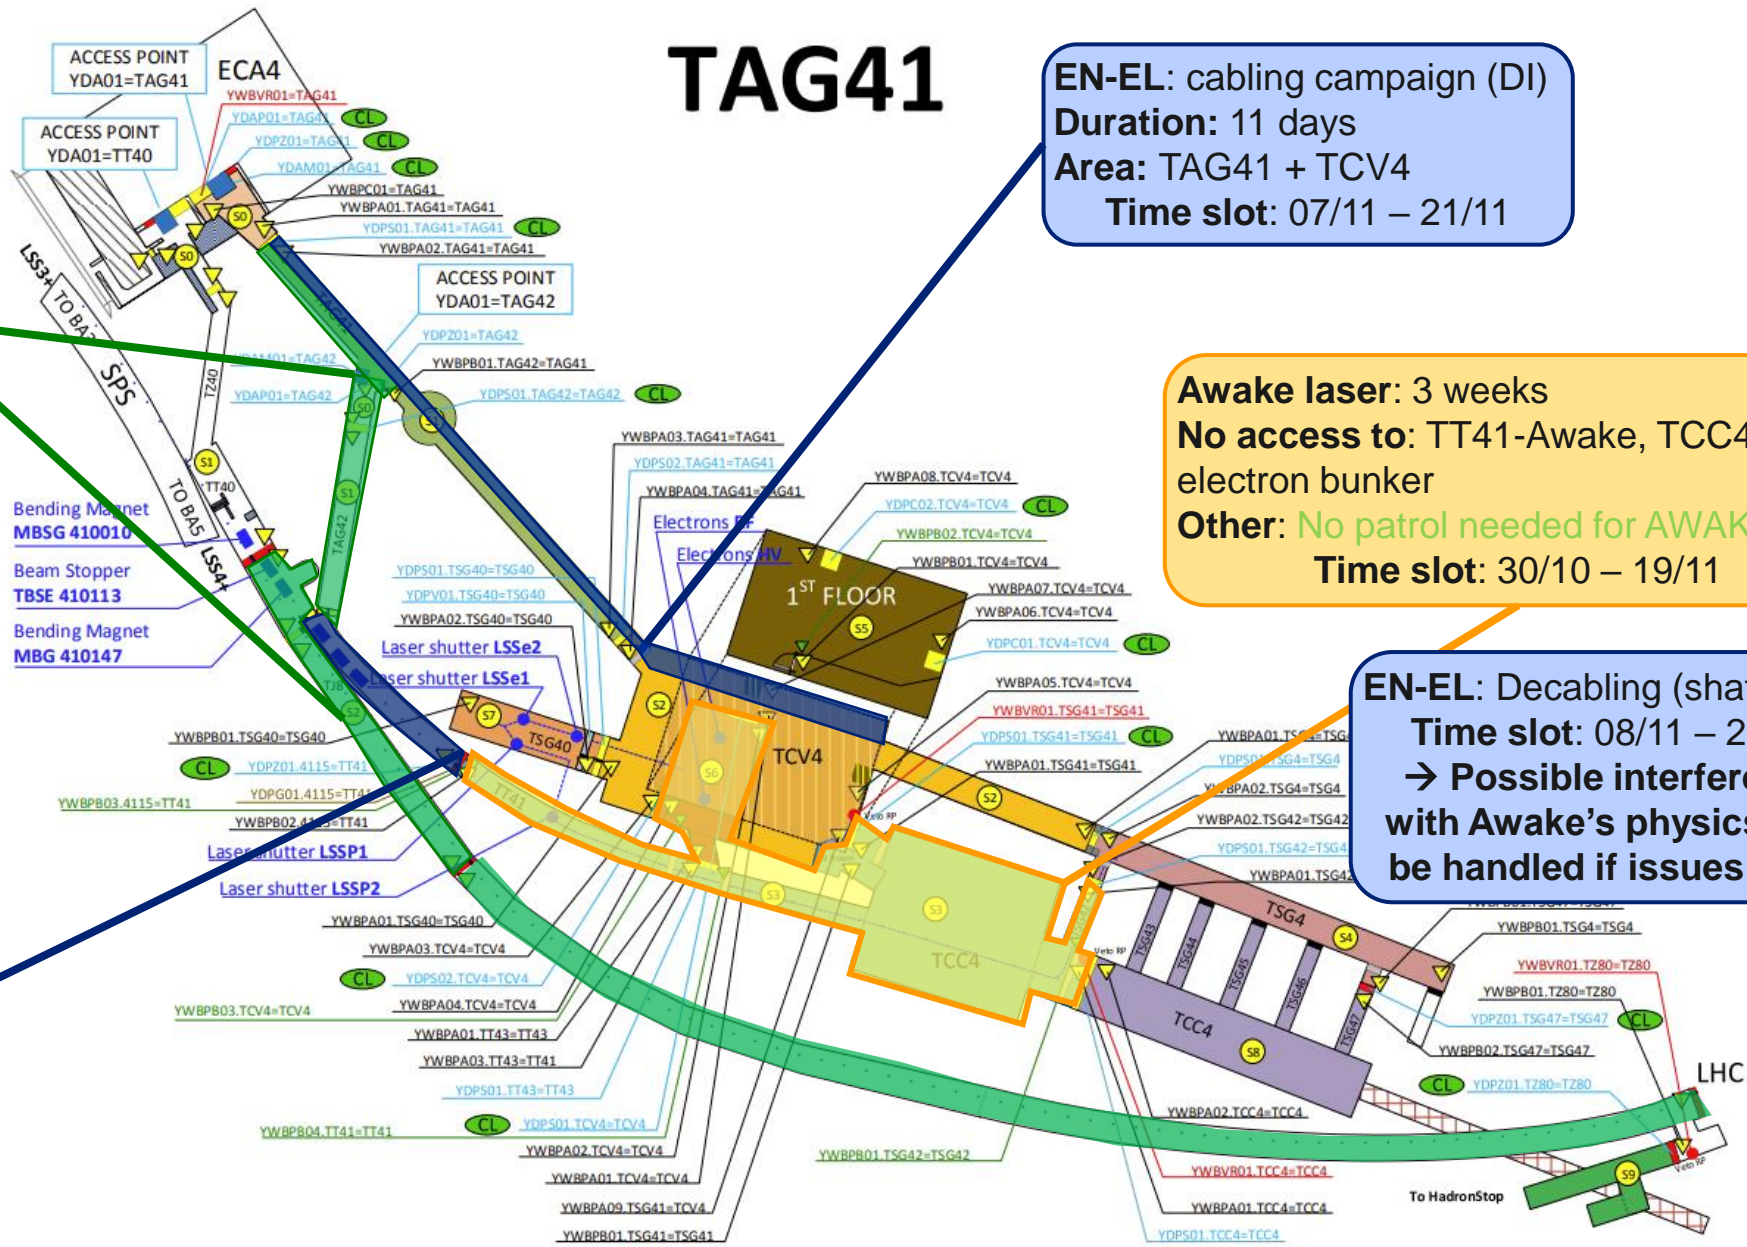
TAG41

EN-EL: cabling campaign (DI)
Duration: 11 days
Area: TAG41 + TCV4
Time slot: 07/11 – 21/11

Awake laser: 3 weeks
No access to: TT41-Awake, TCC4
electron bunker
Other: No patrol needed for AWAK
Time slot: 30/10 – 19/11

EN-EL: Decabling (sha
Time slot: 08/11 – 2
→ Possible interfer
with Awake's physics
be handled if issues

ACCESS POINT
YDA01=TAG41

ECA4

ACCESS POINT
YDA01=TT40

YWBVR01=TAG41
YDAP01=TAG41 CL
YDPZ01=TAG41 CL
YDAM01=TAG41 CL
YWBPC01=TAG41
YWBPA01.TAG41=TAG41
YDPS01.TAG41=TAG41 CL
YWBPA02.TAG41=TAG41

ACCESS POINT
YDA01=TAG42

YDPZ01=TAG42
YDAM01=TAG42
YWBPB01.TAG42=TAG41
YDAP01=TAG42
YDPS01.TAG42=TAG42 CL

LSS3+ TO BA3
SPS
TZ40
TT40
TO BA5
LSS4+
TAG42
TAG41

Bending Magnet
MBSG 410010
Beam Stopper
TBSE 410113
Bending Magnet
MBG 410147

YWBPA03.TAG41=TAG41
YDPS02.TAG41=TAG41
YWBPA04.TAG41=TAG41
Electrons RF
Electrons HV
YWBPA08.TCV4=TCV4
YDPC02.TCV4=TCV4 CL
YWBPB02.TCV4=TCV4
YWBPB01.TCV4=TCV4
YWBPA07.TCV4=TCV4
YWBPA06.TCV4=TCV4
$1^{ST}$ FLOOR
YDPC01.TCV4=TCV4 CL
YWBPA05.TCV4=TCV4
YWBVR01.TSG41=TSG41
YDPS01.TSG41=TSG41 CL
YWBPA01.TSG41=TSG41

YDPS01.TSG40=TSG40
YDPV01.TSG40=TSG40
YWBPA02.TSG40=TSG40
Laser shutter LSSe2
Laser shutter LSSe1
YWBPB01.TSG40=TSG40
CL YDPZ01.4115=TT41
YDPG01.4115=TT41
YWBPB03.4115=TT41
YWBPB02.4115=TT41
Laser shutter LSSP1
Laser shutter LSSP2
TSG40
TCV4
TT41
TCC4
Veto RP

YWBPA01.TSG4=TSG4
YDPS01.TSG4=TSG4
YWBPA02.TSG4=TSG4
YWBPA02.TSG42=TSG42
YDPS01.TSG42=TSG42
YWBPA01.TSG42
TSG4
TSG43
TSG44
TSG45
TSG46
TSG47
YWBPB01.TSG4=TSG4
YWBVR01.TZ80=TZ80
YWBPB01.TZ80=TZ80
YDPZ01.TSG47=TSG47 CL
YWBPB02.TSG47=TSG47
CL YDPZ01.TZ80=TZ80
LHC

YWBPA01.TSG40=TSG40
YWBPA03.TCV4=TCV4
CL YDPS02.TCV4=TCV4
YWBPB03.TCV4=TCV4
YWBPA04.TCV4=TCV4
YWBPA01.TT43=TT43
YWBPA03.TT43=TT41
YDPS01.TT43=TT43
YWBPB04.TT41=TT41
CL YDPS01.TCV4=TCV4
YWBPA02.TCV4=TCV4
YWBPA01.TCV4=TCV4
YWBPA09.TSG41=TCV4
YWBPB01.TSG41=TSG41
YWBPB01.TSG42=TSG42
YWBPA02.TCC4=TCC4
YWBVR01.TCC4=TCC4
YWBPA01.TCC4=TCC4
YDPS01.TCC4=TCC4
To HadronStop